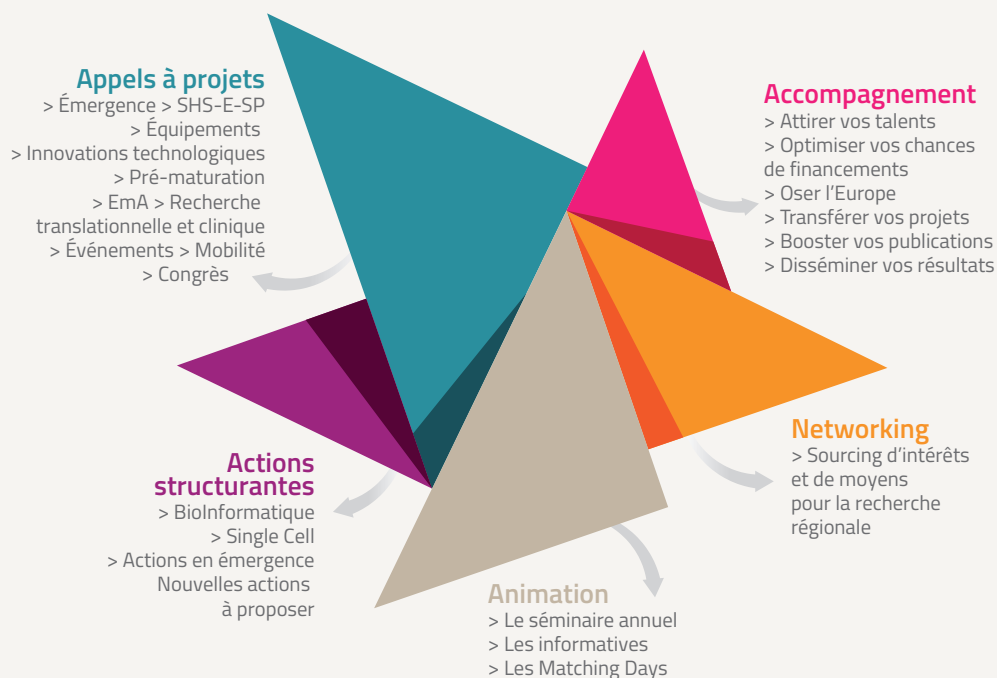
Appels à projets
> Émergence > SHS-E-SP
> Équipements
> Innovations technologiques
> Pré-maturation
> EmA > Recherche translationnelle et clinique
> Événements > Mobilité
> Congrès

Accompagnement
> Attirer vos talents
> Optimiser vos chances de financements
> Oser l'Europe
> Transférer vos projets
> Booster vos publications
> Disséminer vos résultats

Networking
> Sourcing d'intérêts et de moyens pour la recherche régionale

Actions structurantes
> BioInformatique
> Single Cell
> Actions en émergence
Nouvelles actions à proposer

Animation
> Le séminaire annuel
> Les informatives
> Les Matching Days